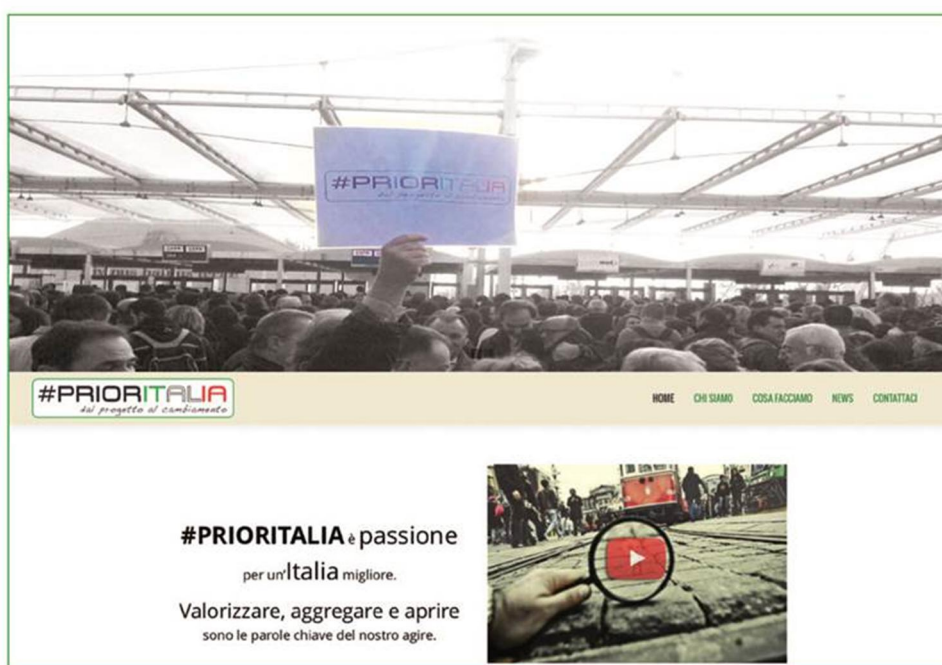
#PRIORITALIA
dal progetto al cambiamento

#PRIORITALIA
dal progetto al cambiamento

HOME CHI SIAMO COSA FACCIAMO NEWS CONTATTACI

#PRIORITALIA è passione per un'Italia migliore.

Valorizzare, aggregare e aprire sono le parole chiave del nostro agire.